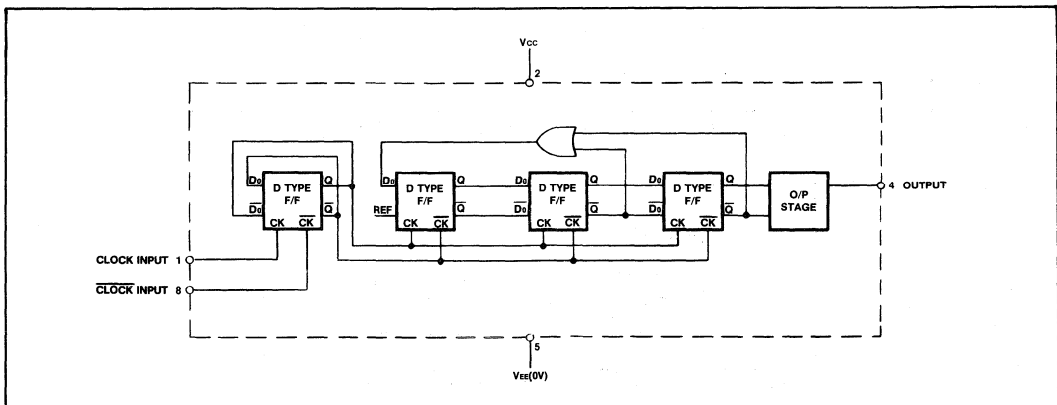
Vcc
2
$D_0$
D TYPE F/F
Q
$\overline{D_0}$
$\overline{Q}$
CK
$\overline{CK}$
$D_0$
D TYPE F/F
Q
REF
$\overline{Q}$
CK
$\overline{CK}$
$D_0$
D TYPE F/F
Q
$\overline{D_0}$
$\overline{Q}$
CK
$\overline{CK}$
$D_0$
D TYPE F/F
Q
$\overline{D_0}$
$\overline{Q}$
CK
$\overline{CK}$
O/P STAGE
4 OUTPUT
CLOCK INPUT 1
$\overline{CLOCK}$ INPUT 8
5
VEE(0V)